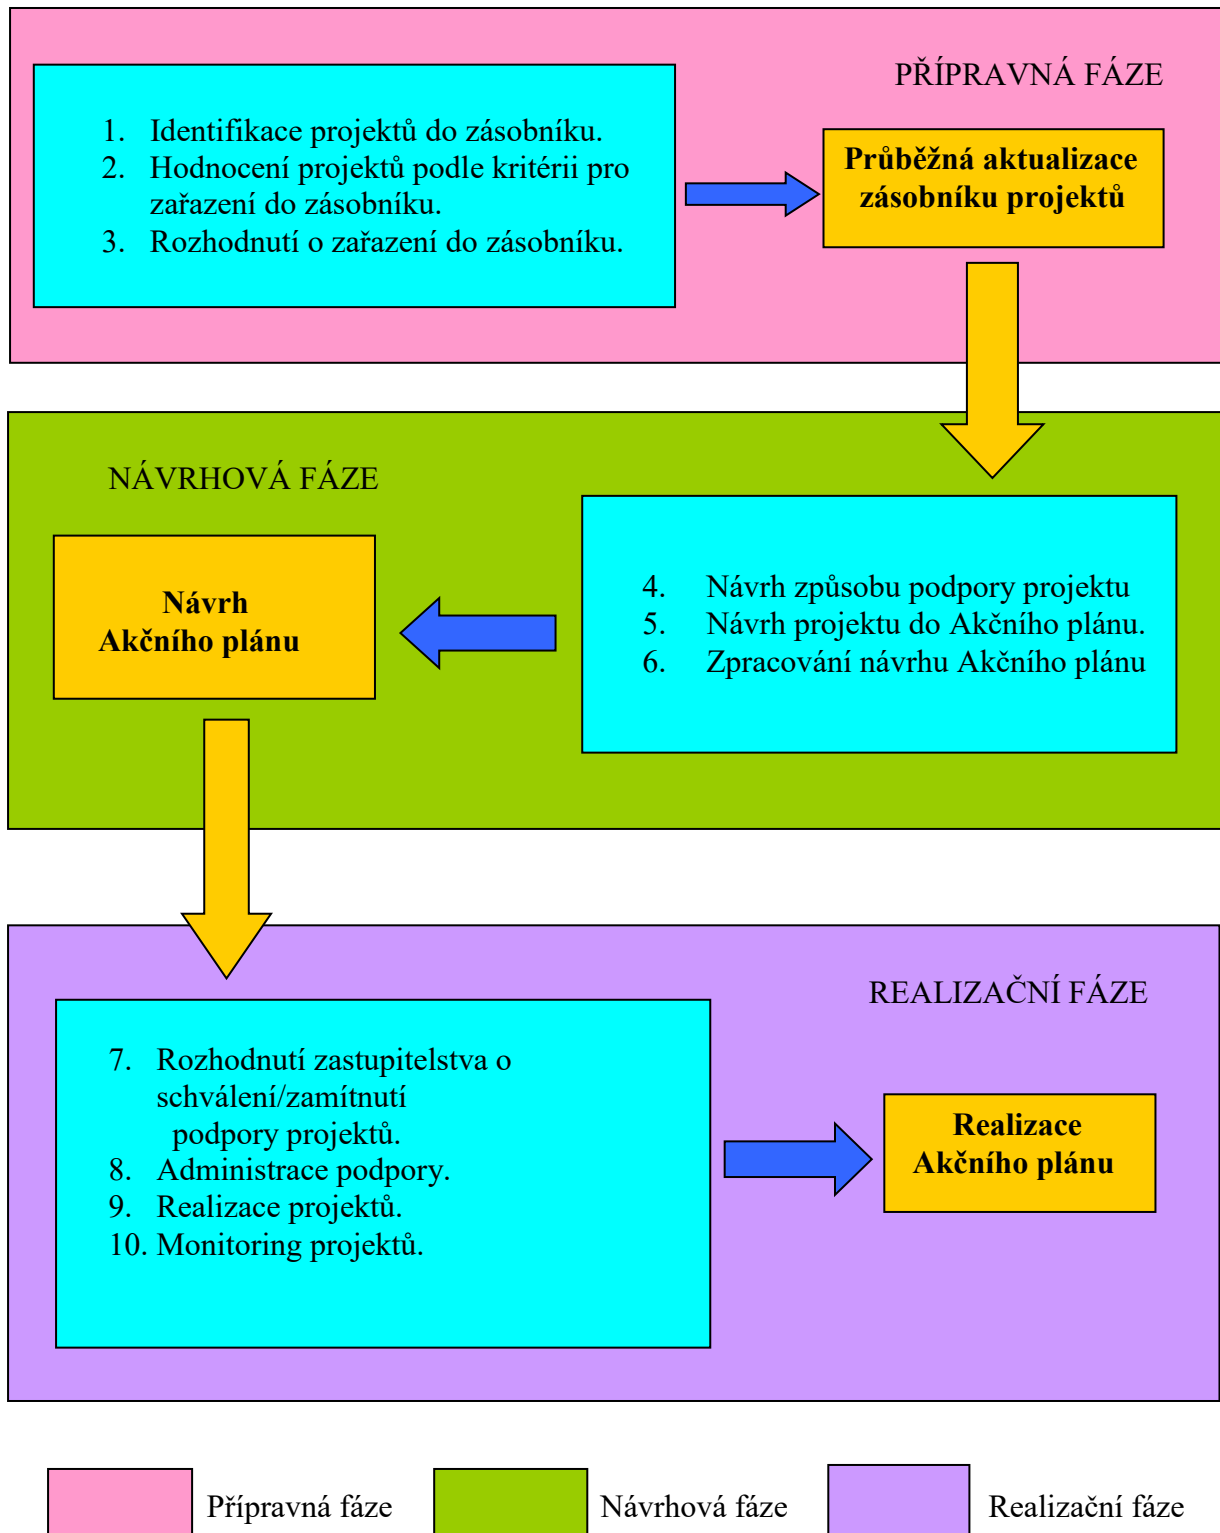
PŘÍPRAVNÁ FÁZE

1. Identifikace projektů do zásobníku.
2. Hodnocení projektů podle kritérii pro zařazení do zásobníku.
3. Rozhodnutí o zařazení do zásobníku.

**Průběžná aktualizace zásobníku projektů**

NÁVRHOVÁ FÁZE

**Návrh Akčního plánu**

4. Návrh způsobu podpory projektu
5. Návrh projektu do Akčního plánu.
6. Zpracování návrhu Akčního plánu

REALIZAČNÍ FÁZE

7. Rozhodnutí zastupitelstva o schválení/zamítnutí podpory projektů.
8. Administrace podpory.
9. Realizace projektů.
10. Monitoring projektů.

**Realizace Akčního plánu**

Přípravná fáze

Návrhová fáze

Realizační fáze